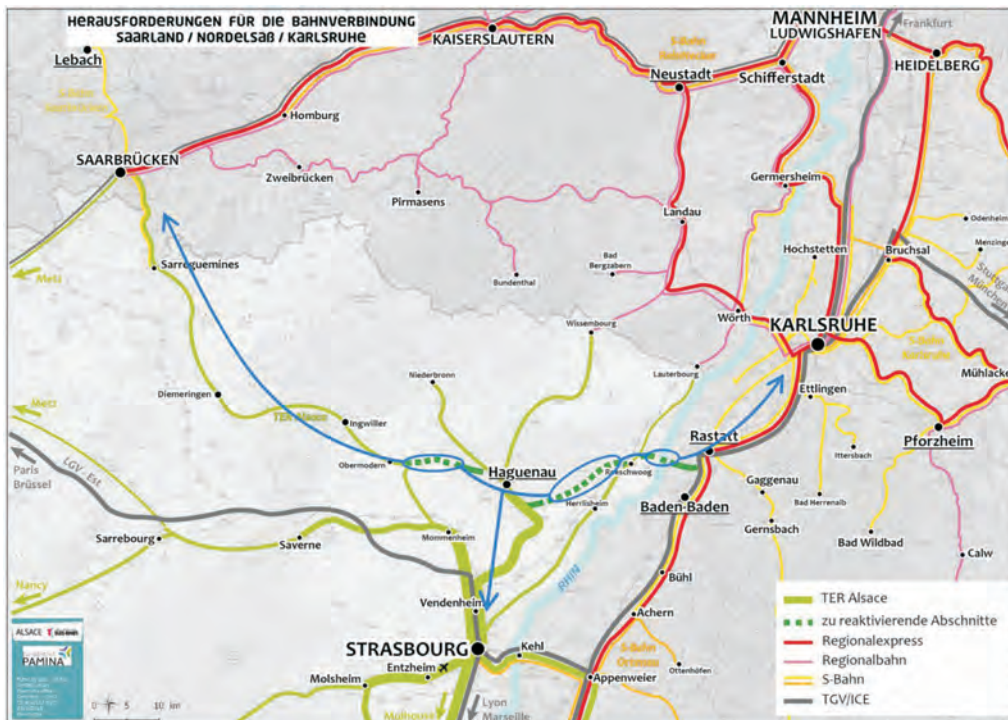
HERAUSFORDERUNGEN FÜR DIE BAHNVERBINDUNG SAARLAND / NORDELSAß / KARLSRUHE

Lebach
KAISERSLAUTERN
MANNHEIM
LUDWIGSHAFEN
Frankfurt
HEIDELBERG
Neustadt
Schifferstadt
Homburg
SAARBRÜCKEN
Zweibrücken
Pirmasens
Landau
Germersheim
Hochstetten
Bruchsal
Odenheim
Menzingen
Sarreguemines
Metz
Bundenthal
Bad Bergzabern
Wissembourg
Wörth
KARLSRUHE
Stuttgart
München
Niederbronn
Lauterbourg
Ettlingen
Mühlacker
Diemeringen
Metz
TER Alsace
Ingwiller
Rastatt
Pforzheim
Obermodern
Haguenau
Roeschwoog
Ittersbach
Paris
Brüssel
LGV - Est
Herrlisheim
Baden-Baden
Gaggenau
Bad Herrenalb
Sarrebourg
Saverne
Mommenheim
Gernsbach
Bad Wildbad
Calw
Nancy
RHIN
Bühl
Vendenheim
Achern
STRASBOURG
Kehl
Entzheim
Molsheim
Appenweier
Offenburg
Lyon
Marseille
Mulhouse
Ottenhöfen
ALSACE
PAMINA
0 5 10 km

TER Alsace
zu reaktivierende Abschnitte
Regionalexpress
Regionalbahn
S-Bahn
TGV/ICE